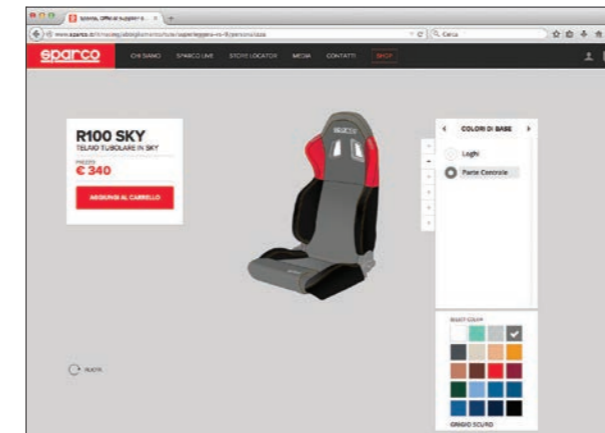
Sparco, Official supplier o... ×

www.sparco.it/it/racing/abbigliamento/tute/superleggera-rs-8/personalizza

Cerca

sparco

CHI SIAMO   SPARCO LIVE   STORE LOCATOR   MEDIA   CONTATTI   SHOP

R100 SKY
TELAIO TUBOLARE IN SKY

PREZZO
€ 340

AGGIUNGI AL CARRELLO

SPARCO

COLORI DI BASE

Loghi

Parte Centrale

SELECT COLOR

GRIGIO SCURO

RUOTA